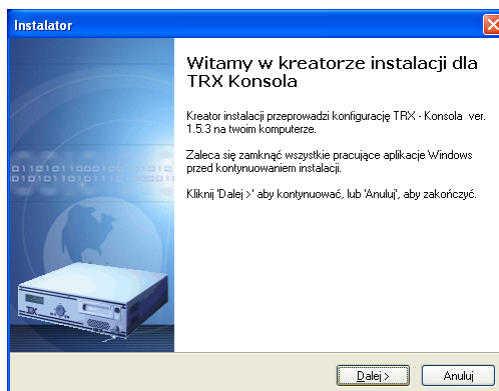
Instalator

Witamy w kreatorze instalacji dla TRX Konsola

Kreator instalacji przeprowadzi konfigurację TRX - Konsola ver. 1.5.3 na twoim komputerze.

Zaleca się zamknąć wszystkie pracujące aplikacje Windows przed kontynuowaniem instalacji.

Kliknij 'Dalej >' aby kontynuować, lub 'Anuluj', aby zakończyć.

01101011000101101
01010110101101010

TRX

Dalej >

Anuluj